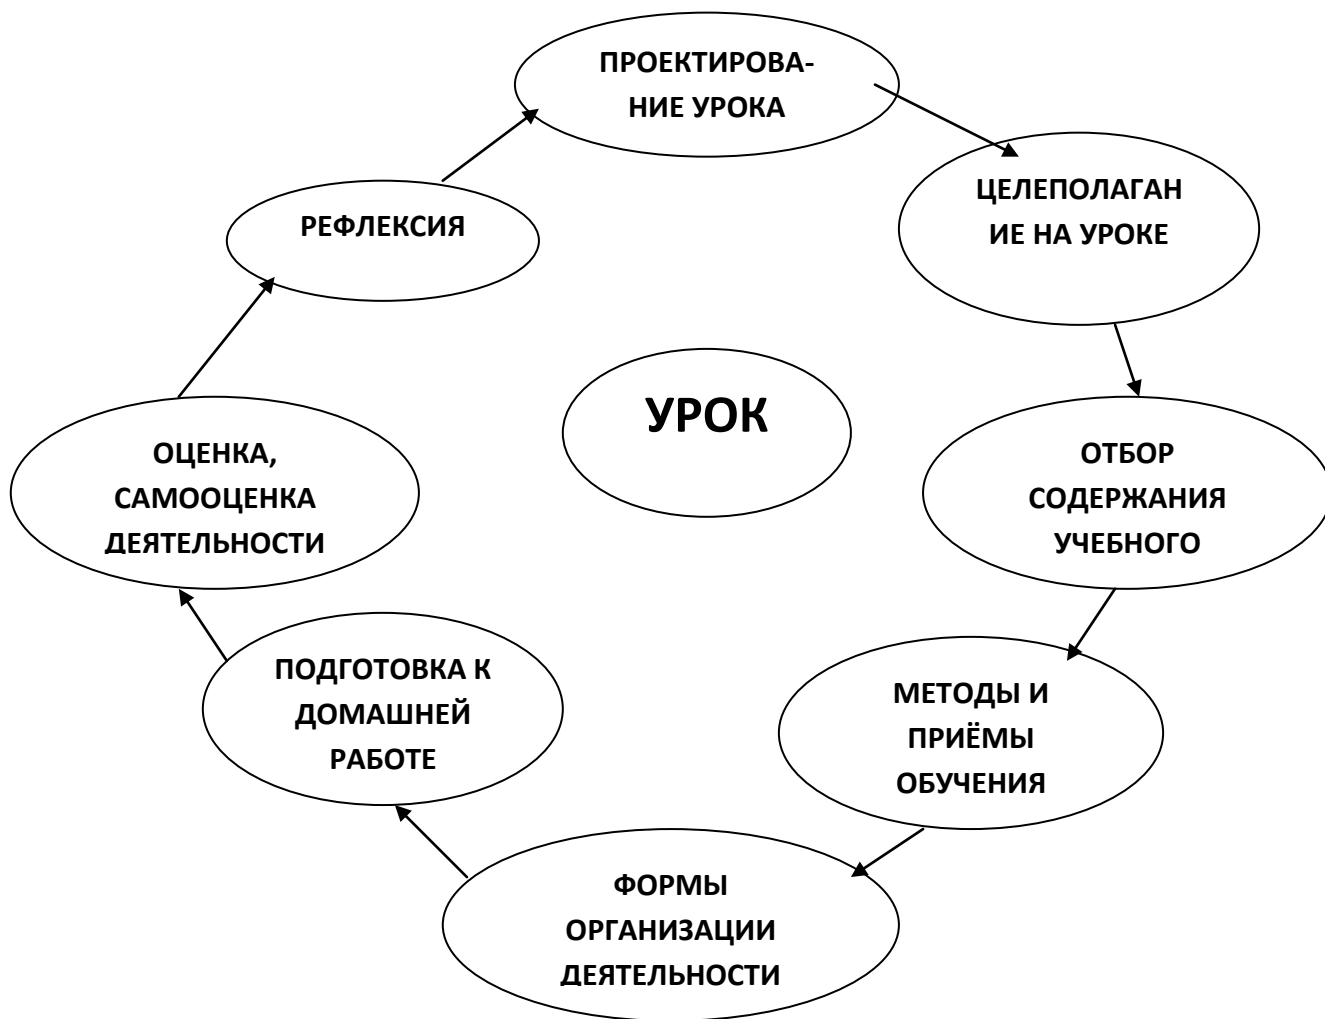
ПРОЕКТИРОВАНИЕ УРОКА

ЦЕЛЕПОЛАГАН ИЕ НА УРОКЕ

ОТБОР СОДЕРЖАНИЯ УЧЕБНОГО

МЕТОДЫ И ПРИЁМЫ ОБУЧЕНИЯ

ФОРМЫ ОРГАНИЗАЦИИ ДЕЯТЕЛЬНОСТИ

ПОДГОТОВКА К ДОМАШНЕЙ РАБОТЕ

ОЦЕНКА, САМООЦЕНКА ДЕЯТЕЛЬНОСТИ

РЕФЛЕКСИЯ

УРОК